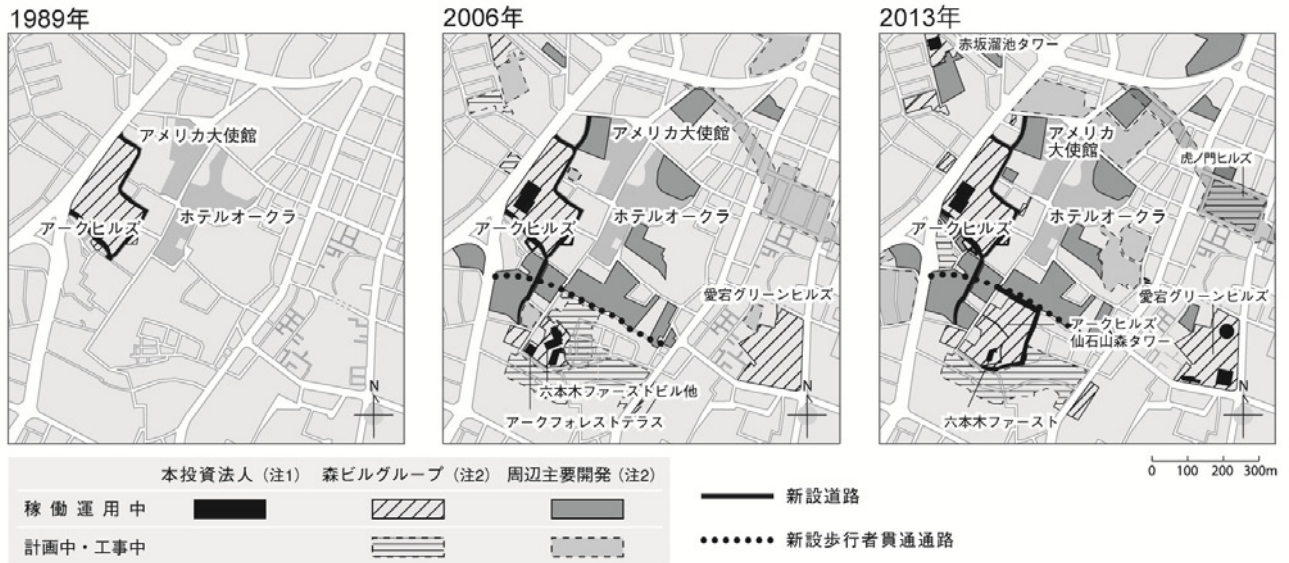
1989年

アメリカ大使館
ホテルオークラ
アークヒルズ
N

2006年

アメリカ大使館
ホテルオークラ
アークヒルズ
愛宕グリーンヒルズ
六本木ファーストビル他
アークフォレストテラス
N

2013年

赤坂溜池タワー
アメリカ大使館
虎ノ門ヒルズ
ホテルオークラ
アークヒルズ
愛宕グリーンヒルズ
アークヒルズ仙石山森タワー
六本木ファースト
N

0 100 200 300m

| | 本投資法人（注1） | 森ビルグループ（注2） | 周辺主要開発（注2） |
|---|---|---|---|
| 稼働運用中 | | | |
| 計画中・工事中 | | | |

新設道路
新設歩行者貫通通路